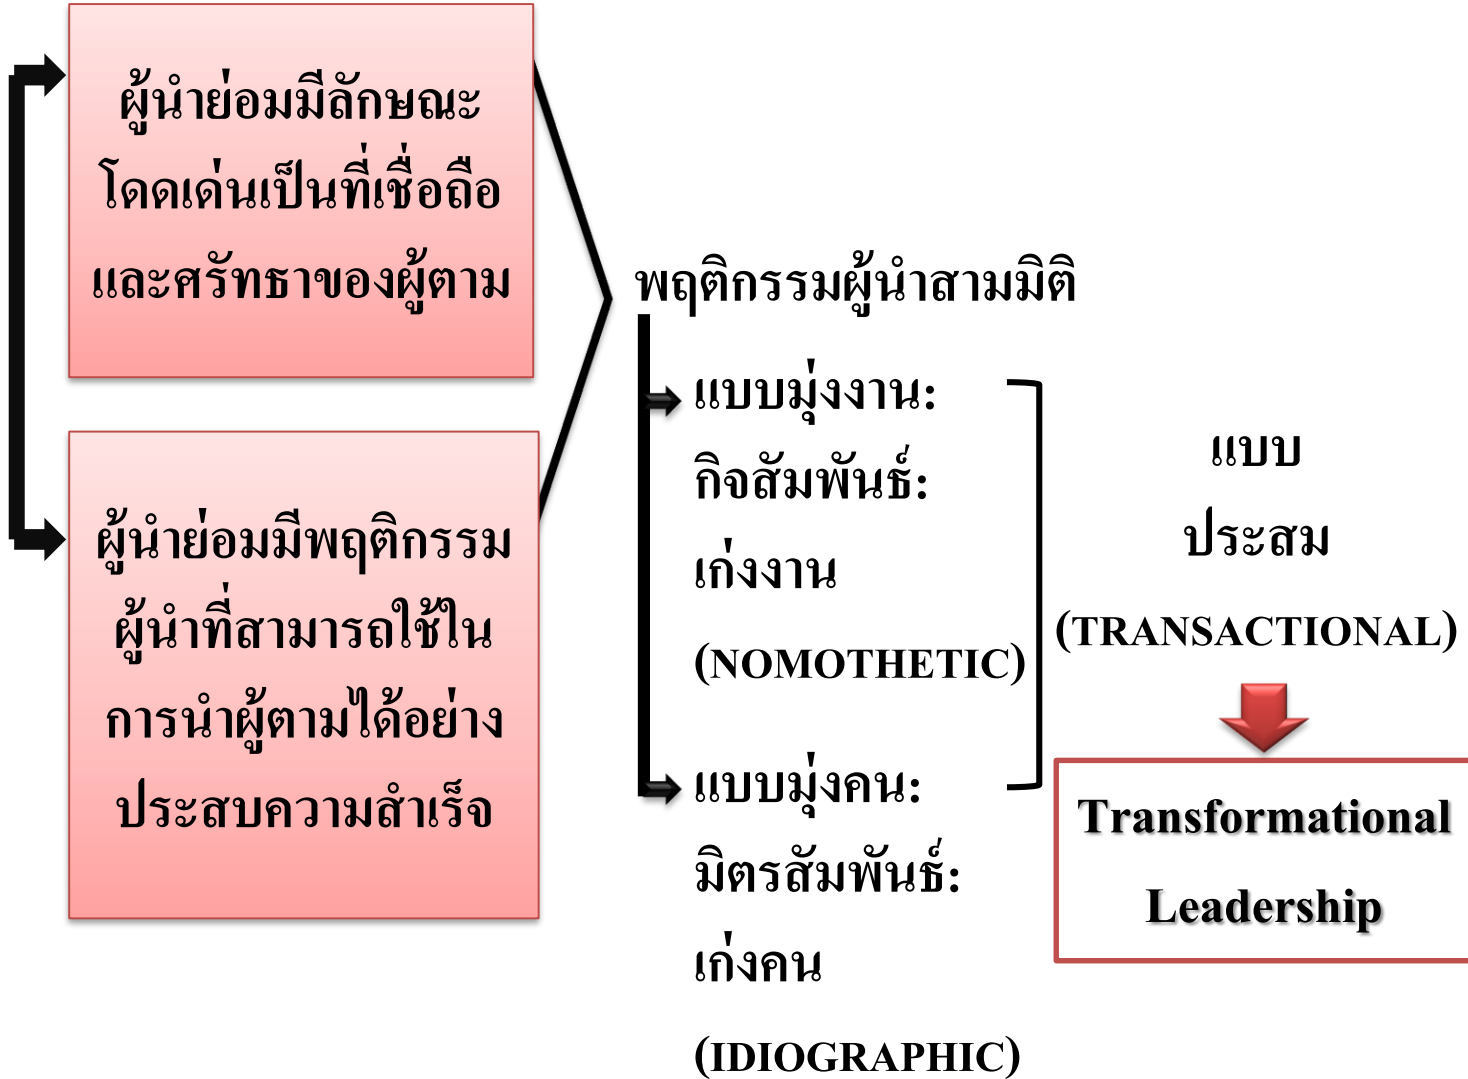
ผู้นำย่อมมีลักษณะโดดเด่นเป็นที่เชื่อถือและศรัทธาของผู้ตาม

ผู้นำย่อมมีพฤติกรรมผู้นำที่สามารถใช้ในการนำผู้ตามได้อย่างประสบความสำเร็จ

พฤติกรรมผู้นำสามมิติ

แบบมุ่งงาน: กิจสัมพันธ์: เก่งงาน (NOMOTHETIC)

แบบมุ่งคน: มิตรสัมพันธ์: เก่งคน (IDIOGRAPHIC)

แบบ ประสม (TRANSACTIONAL)

Transformational Leadership